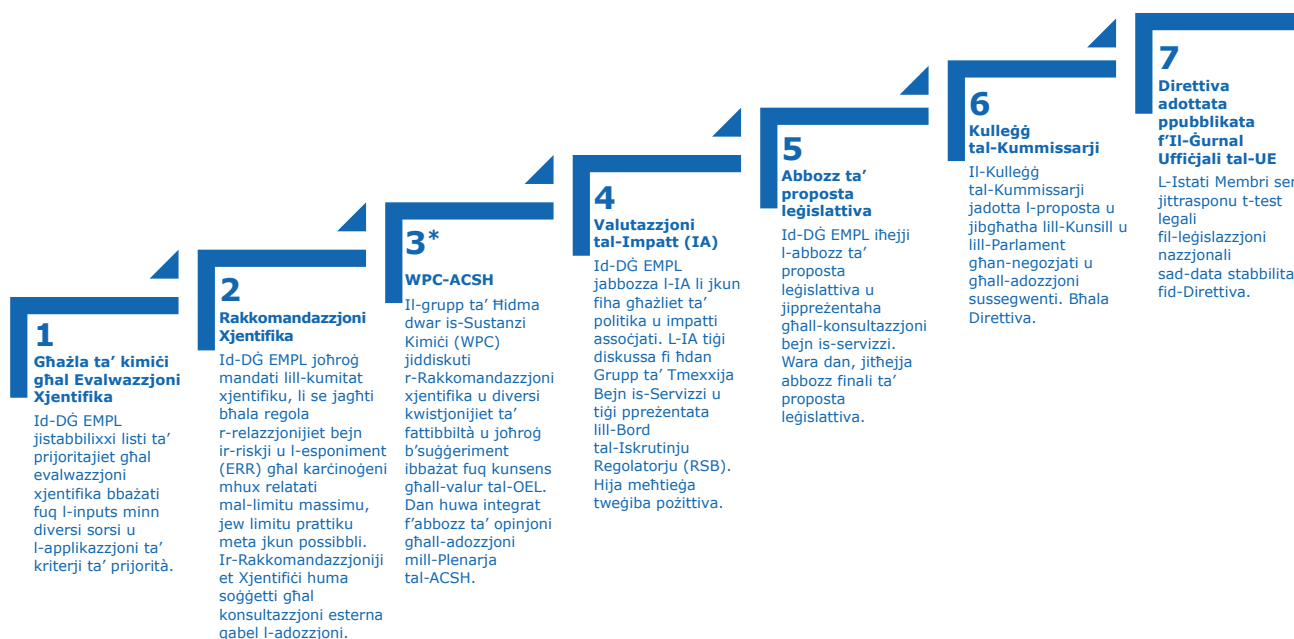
1

Għażla ta’ kimiċi għal Evalwazzjoni Xjentifika

Id-DĠ EMPL jistabbilixxi listi ta’ prijoritajiet għal evalwazzjoni xjentifika bbażati fuq l-inputs minn diversi sorsi u l-applikazzjoni ta’ kriterji ta’ prijorità.

2

Rakkomandazzjoni Xjentifika

Id-DĠ EMPL joħroġ mandati lill-kumitat xjentifiku, li se jagħti bħala regola r-relazzjonijiet bejn ir-riskji u l-esponiment (ERR) għal karċinoġeni mhux relatati mal-limitu massimu, jew limitu prattiku meta jkun possibbli. Ir-Rakkomandazzjonijiet Xjentifiċi huma soġġetti għal konsultazzjoni esterna qabel l-adozzjoni.

3*

WPC-ACSH

Il-grupp ta’ Ħidma dwar is-Sustanzi Kimiċi (WPC) jiddiskuti r-Rakkomandazzjoni xjentifika u diversi kwistjonijiet ta’ fattibbiltà u joħroġ b’suġġeriment ibbażat fuq kunsens għall-valur tal-OEL. Dan huwa integrat f’abbozz ta’ opinjoni għall-adozzjoni mill-Plenarja tal-ACSH.

4

Valutazzjoni tal-Impatt (IA)

Id-DĠ EMPL jabbozza l-IA li jkun fiha għażliet ta’ politika u impatti assoċjati. L-IA tiġi diskussa fi ħdan Grupp ta’ Tmexxija Bejn is-Servizzi u tiġi ppreżentata lill-Bord tal-Iskrutinju Regolatorju (RSB). Hija meħtieġa tweġiba pożittiva.

5

Abbozz ta’ proposta leġislattiva

Id-DĠ EMPL iħejji l-abbozz ta’ proposta leġislattiva u jippreżentaha għall-konsultazzjoni bejn is-servizzi. Wara dan, jitħejja abbozz finali ta’ proposta leġislattiva.

6

Kulleġġ tal-Kummissarji

Il-Kulleġġ tal-Kummissarji jadotta l-proposta u jibgħatha lill-Kunsill u lill-Parlament għan-negozjati u għall-adozzjoni sussegwenti. Bħala Direttiva.

7

Direttiva adottata ppubblikata f’Il-Ġurnal Uffiċjali tal-UE

L-Istati Membri ser jittrasponu t-test legali fil-leġislazzjoni nazzjonali sad-data stabbilita fid-Direttiva.